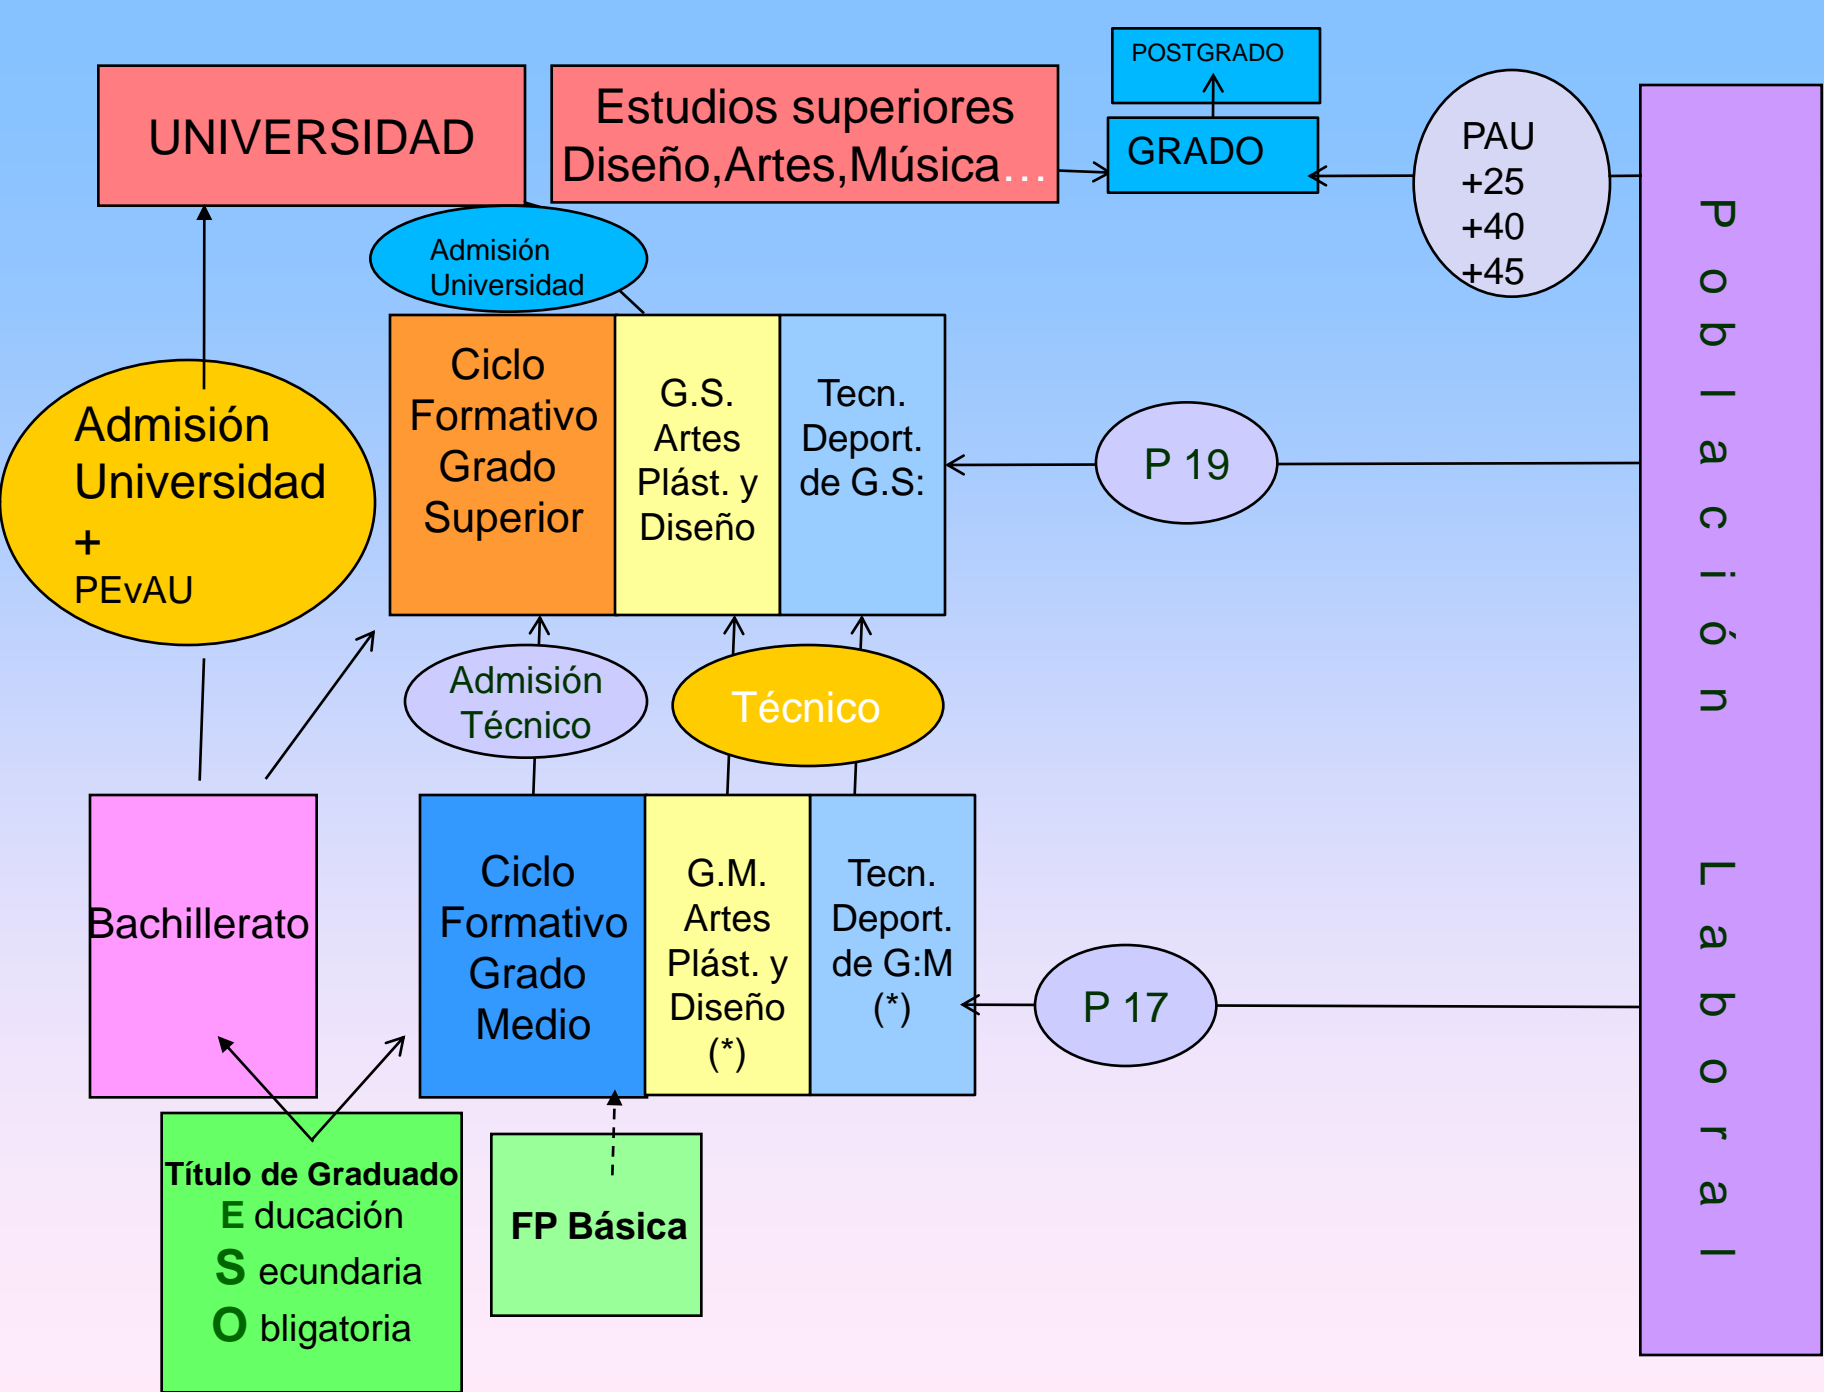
UNIVERSIDAD

Estudios superiores Diseño,Artes,Música…

POSTGRADO

GRADO

PAU +25 +40 +45

Población Laboral

Admisión Universidad

Ciclo Formativo Grado Superior

G.S. Artes Plást. y Diseño

Tecn. Deport. de G.S:

Admisión Universidad + PEvAU

P 19

Admisión Técnico

Técnico

Bachillerato

Ciclo Formativo Grado Medio

G.M. Artes Plást. y Diseño (*)

Tecn. Deport. de G:M (*)

P 17

Título de Graduado
E ducación
S ecundaria
O bligatoria

FP Básica